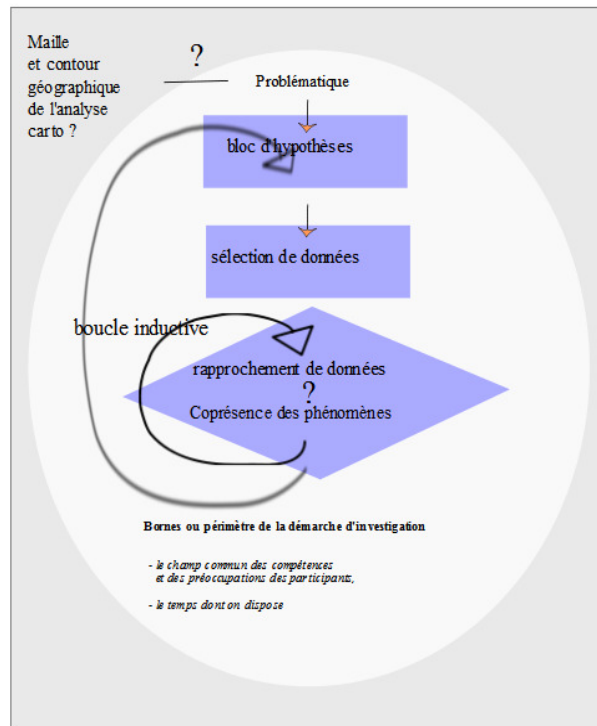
Maille
et contour
géographique
de l'analyse
carto ?

?

Problématique

bloc d'hypothèses

sélection de données

boucle inductive

rapprochement de données

?

Coprésence des phénomènes

Bornes ou périmètre de la démarche d'investigation

- le champ commun des compétences
et des préoccupations des participants,

- le temps dont on dispose